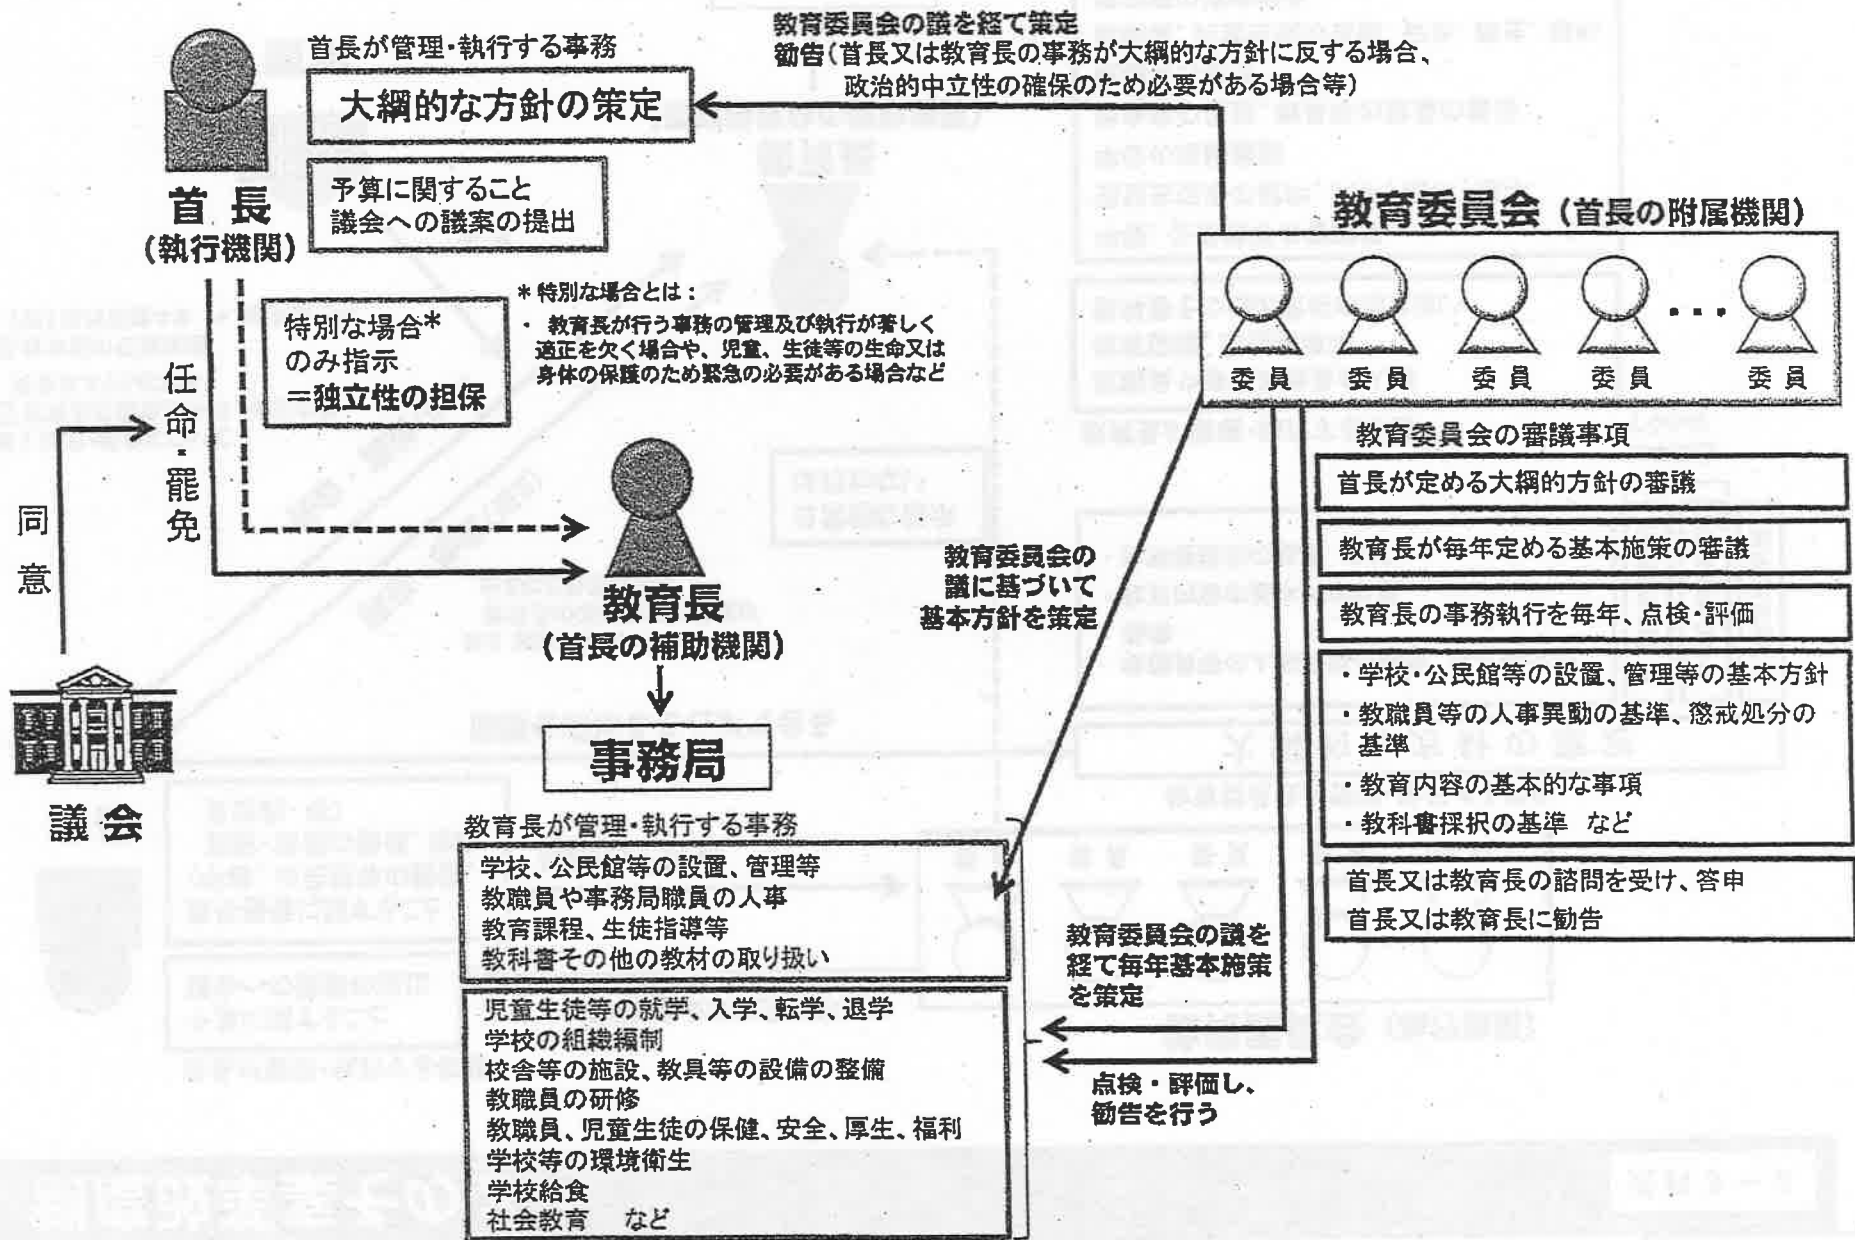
首長が管理・執行する事務

大綱的な方針の策定

教育委員会の議を経て策定
勧告（首長又は教育長の事務が大綱的な方針に反する場合、政治的中立性の確保のため必要がある場合等）

首長
（執行機関）

予算に関すること
議会への議案の提出

特別な場合*のみ指示
＝独立性の担保

＊特別な場合とは：
・ 教育長が行う事務の管理及び執行が著しく適正を欠く場合や、児童、生徒等の生命又は身体の保護のため緊急の必要がある場合など

任命・罷免

同意

議会

教育長
（首長の補助機関）

事務局

教育委員会（首長の附属機関）

委員　委員　委員　委員　・・・　委員

教育委員会の審議事項

首長が定める大綱的方針の審議

教育長が毎年定める基本施策の審議

教育長の事務執行を毎年、点検・評価

・学校・公民館等の設置、管理等の基本方針
・教職員等の人事異動の基準、懲戒処分の基準
・教育内容の基本的な事項
・教科書採択の基準　など

首長又は教育長の諮問を受け、答申
首長又は教育長に勧告

教育委員会の議に基づいて基本方針を策定

教育長が管理・執行する事務

学校、公民館等の設置、管理等
教職員や事務局職員の人事
教育課程、生徒指導等
教科書その他の教材の取り扱い

児童生徒等の就学、入学、転学、退学
学校の組織編制
校舎等の施設、教具等の設備の整備
教職員の研修
教職員、児童生徒の保健、安全、厚生、福利
学校等の環境衛生
学校給食
社会教育　など

教育委員会の議を経て毎年基本施策を策定

点検・評価し、勧告を行う